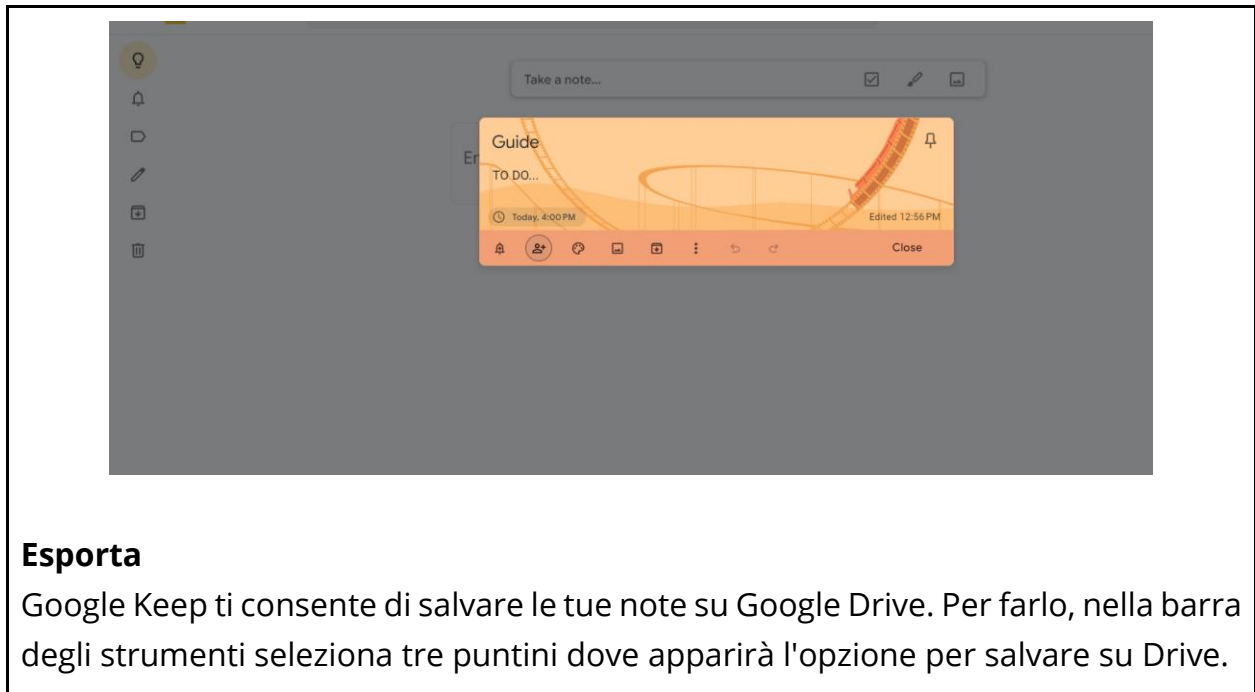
Take a note...

Er

Guide

TO DO...

Today, 4:00 PM

Edited 12:56 PM

Close

**Esporta**

Google Keep ti consente di salvare le tue note su Google Drive. Per farlo, nella barra degli strumenti seleziona tre puntini dove apparirà l'opzione per salvare su Drive.